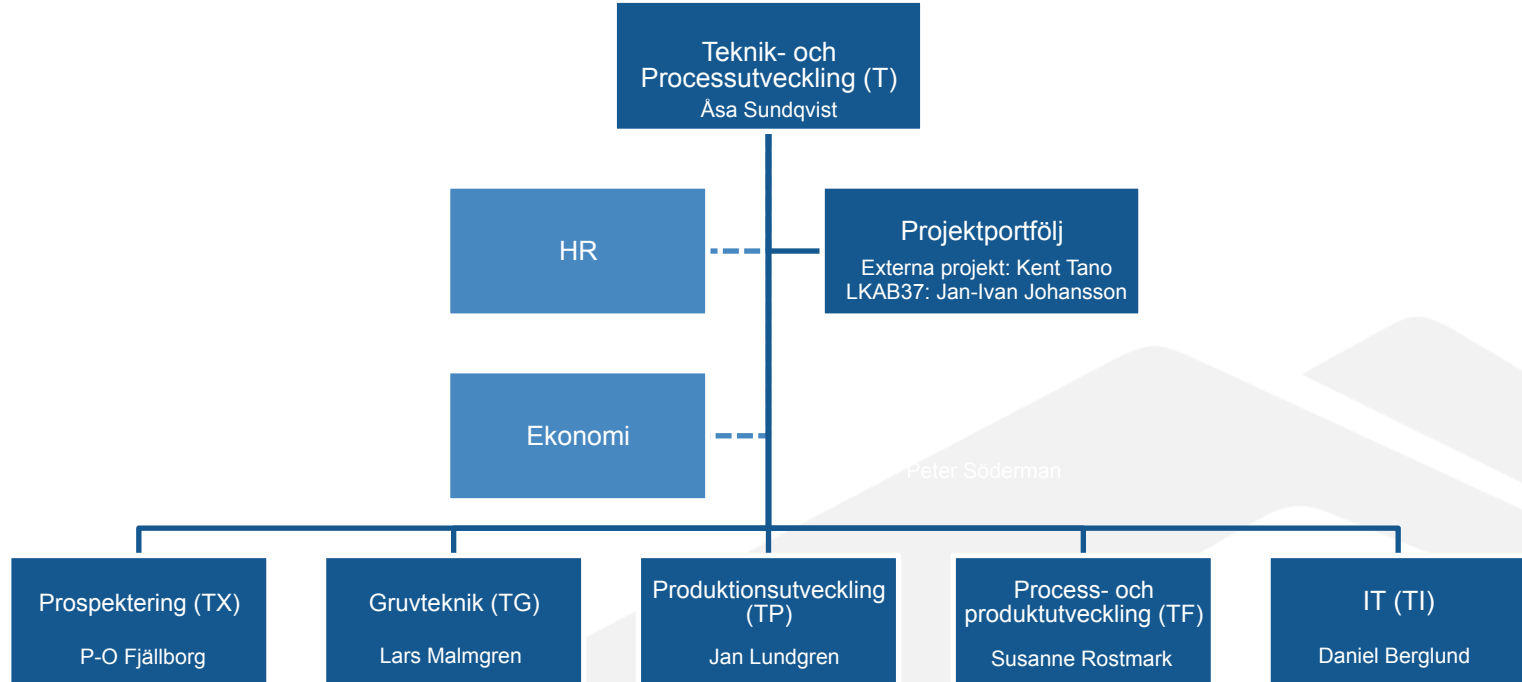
Teknik- och Processutveckling (T)
Åsa Sundqvist

HR

Projektportfölj
Externa projekt: Kent Tano
LKAB37: Jan-Ivan Johansson

Ekonomi

Peter Söderman

Prospektering (TX)
P-O Fjällborg

Gruvteknik (TG)
Lars Malmgren

Produktionsutveckling (TP)
Jan Lundgren

Process- och produktutveckling (TF)
Susanne Rostmark

IT (TI)
Daniel Berglund